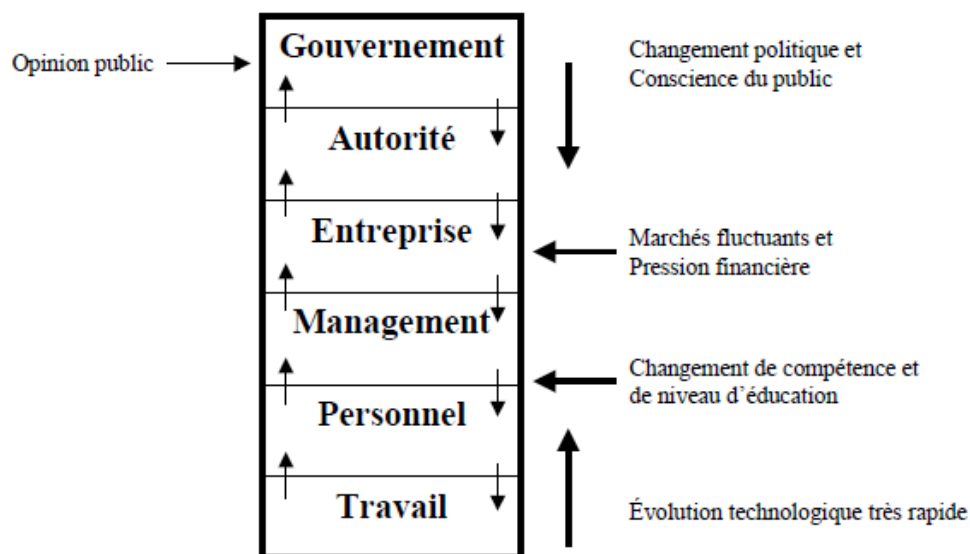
Opinion public

Gouvernement

Autorité

Entreprise

Management

Personnel

Travail

Changement politique et Conscience du public

Marchés fluctuants et Pression financière

Changement de compétence et de niveau d'éducation

Évolution technologique très rapide